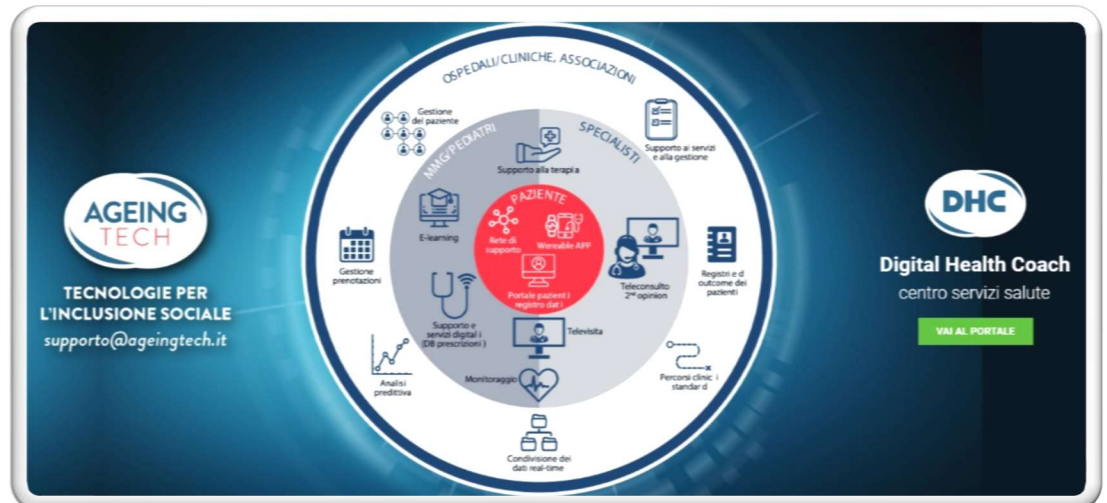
AGEING TECH

TECNOLOGIE PER L'INCLUSIONE SOCIALE
supporto@ageingtech.it

OSPEDALI/CLINICHE, ASSOCIAZIONI

Gestione dei paziente

Supporto ai servizi e alla gestione

MMG/PEDIATRI

SPECIALISTI

Supporto alla terapia

PAZIENTE

Rete di supporto

Wearable APP

Portale pazienti i registro dat i

E-learning

Gestione prenotazioni

Teleconsulto 2nd opinion

Registri e d outcome dei pazienti

Supporto e servizi digital i (DB prescrizioni )

Televisita

Analisi predittiva

Monitoraggio

Percorsi clinic i standar d

Condivisione dei dati real-time

DHC

Digital Health Coach
centro servizi salute

VAI AL PORTALE